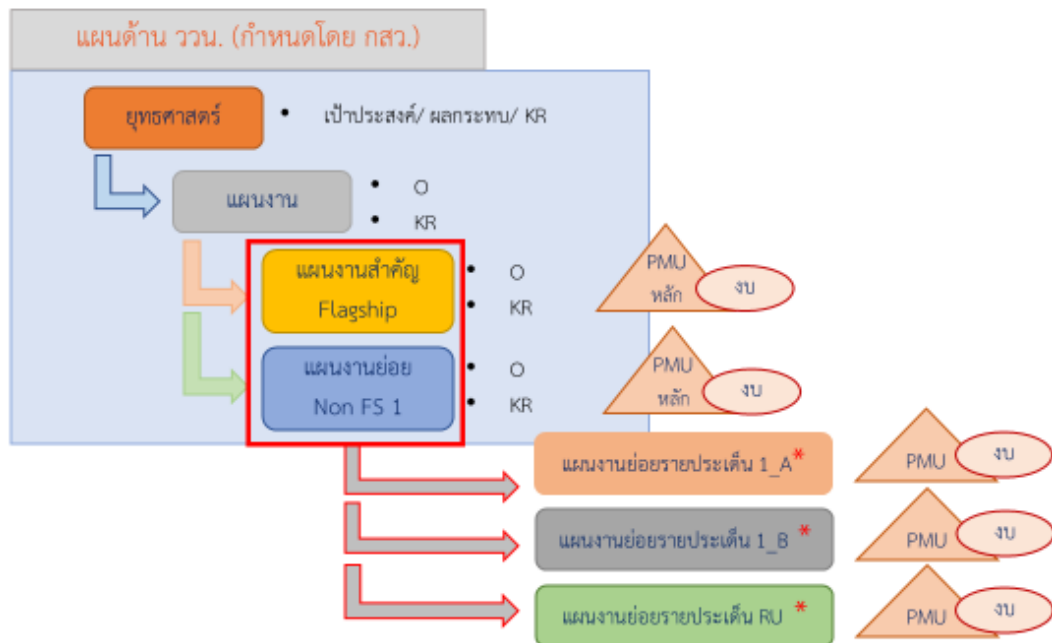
แผนด้าน ววน. (กำหนดโดย กสว.)

ยุทธศาสตร์

• เป้าประสงค์/ ผลกระทบ/ KR

แผนงาน

• O
• KR

แผนงานสำคัญ Flagship

• O
• KR

PMU หลัก

งบ

แผนงานย่อย Non FS 1

• O
• KR

PMU หลัก

งบ

แผนงานย่อยรายประเด็น 1_A *

PMU

งบ

แผนงานย่อยรายประเด็น 1_B *

PMU

งบ

แผนงานย่อยรายประเด็น RU *

PMU

งบ